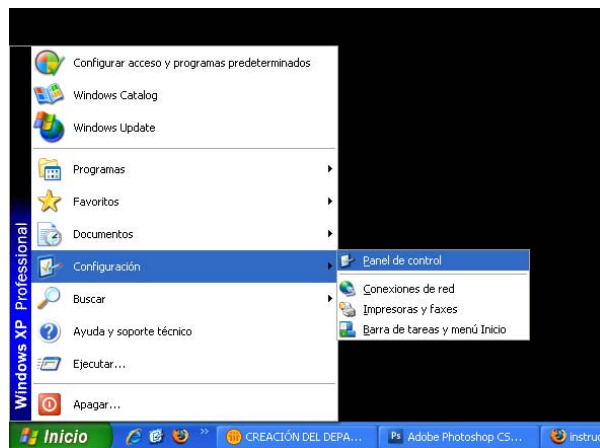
Configurar acceso y programas predeterminados
Windows Catalog
Windows Update
Programas
Favoritos
Documentos
Configuración
Buscar
Ayuda y soporte técnico
Ejecutar...
Apagar...

Panel de control
Conexiones de red
Impresoras y faxes
Barra de tareas y menú Inicio

Windows XP Professional

Inicio
CREACIÓN DEL DEPA...
Adobe Photoshop CS...
instruc